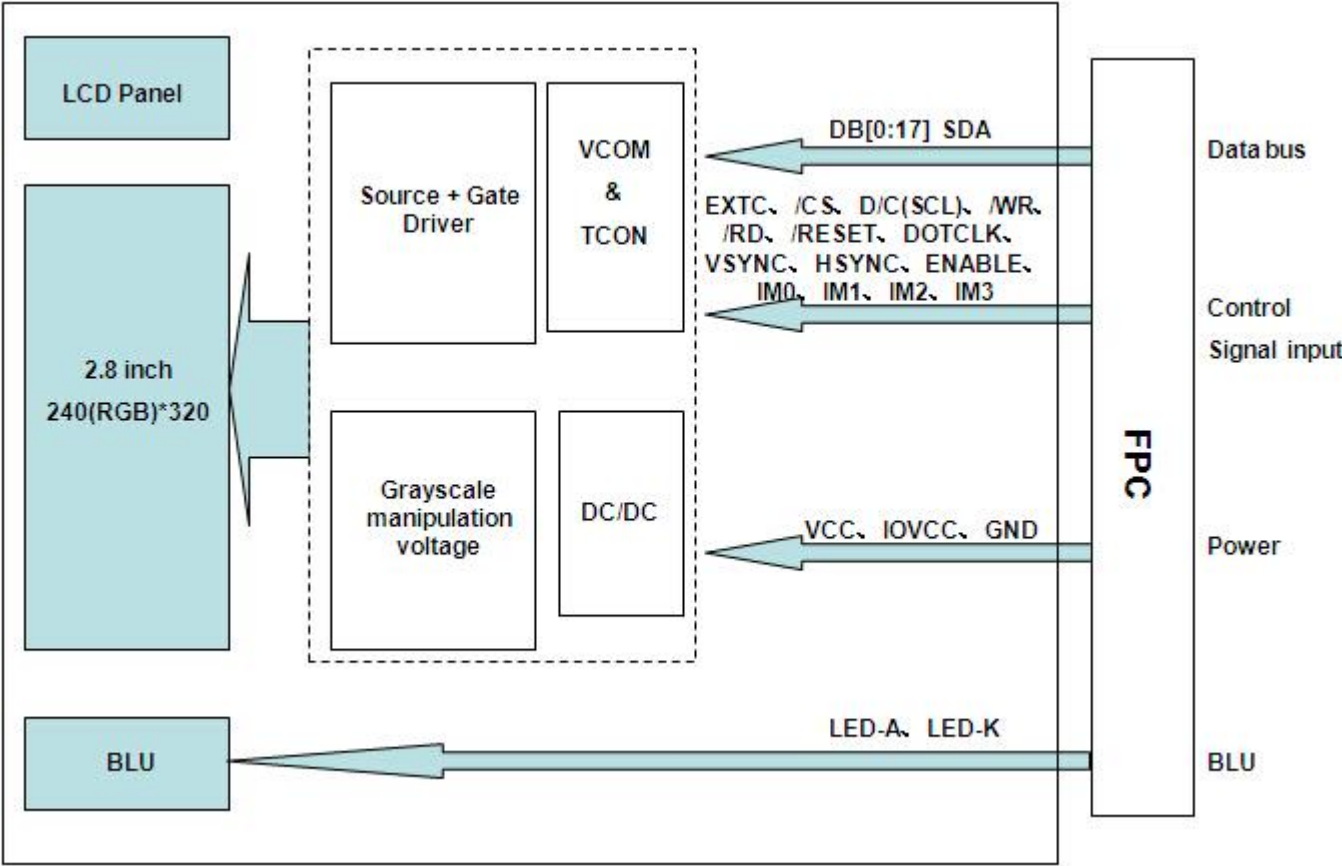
LCD Panel

2.8 inch
240(RGB)*320

Source + Gate Driver

VCOM
&
TCON

Grayscale manipulation voltage

DC/DC

BLU

DB[0:17] SDA

EXTC、 /CS、 D/C(SCL)、 /WR、 /RD、 /RESET、 DOTCLK、 VSYNC、 HSYNC、 ENABLE、 IM0、 IM1、 IM2、 IM3

VCC、 IOVCC、 GND

LED-A、 LED-K

FPC

Data bus

Control
Signal input

Power

BLU